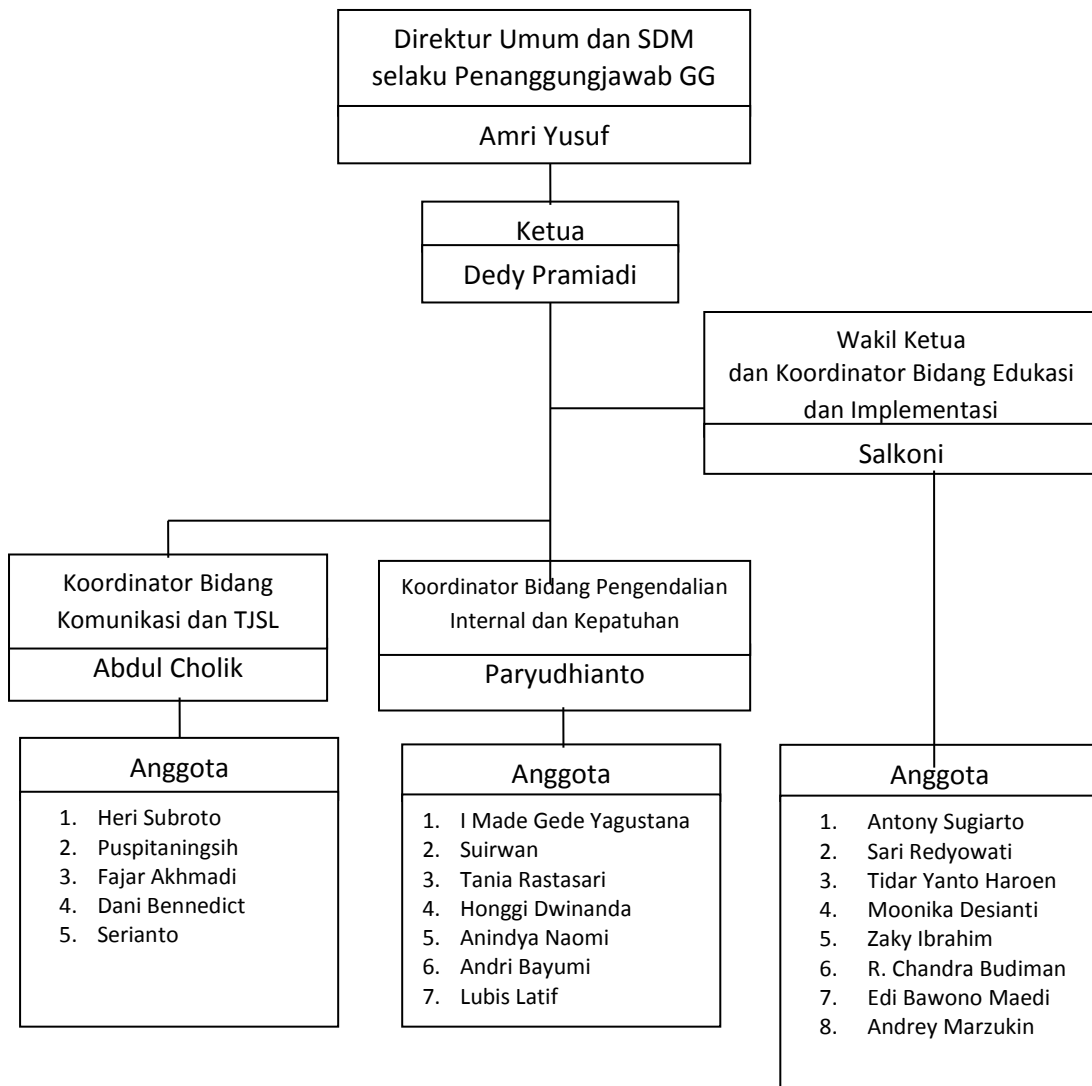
Direktur Umum dan SDM selaku Penanggungjawab GG

Amri Yusuf

Ketua

Dedy Pramiadi

Wakil Ketua dan Koordinator Bidang Edukasi dan Implementasi

Salkoni

Koordinator Bidang Komunikasi dan TJSL

Abdul Cholik

Anggota

1. Heri Subroto
2. Puspitaningsih
3. Fajar Akhmadi
4. Dani Bennedict
5. Serianto

Koordinator Bidang Pengendalian Internal dan Kepatuhan

Paryudhianto

Anggota

1. I Made Gede Yagustana
2. Suirwan
3. Tania Rastasari
4. Honggi Dwinanda
5. Anindya Naomi
6. Andri Bayumi
7. Lubis Latif

Anggota

1. Antony Sugiarto
2. Sari Redyowati
3. Tidar Yanto Haroen
4. Moonika Desianti
5. Zaky Ibrahim
6. R. Chandra Budiman
7. Edi Bawono Maedi
8. Andrey Marzukin